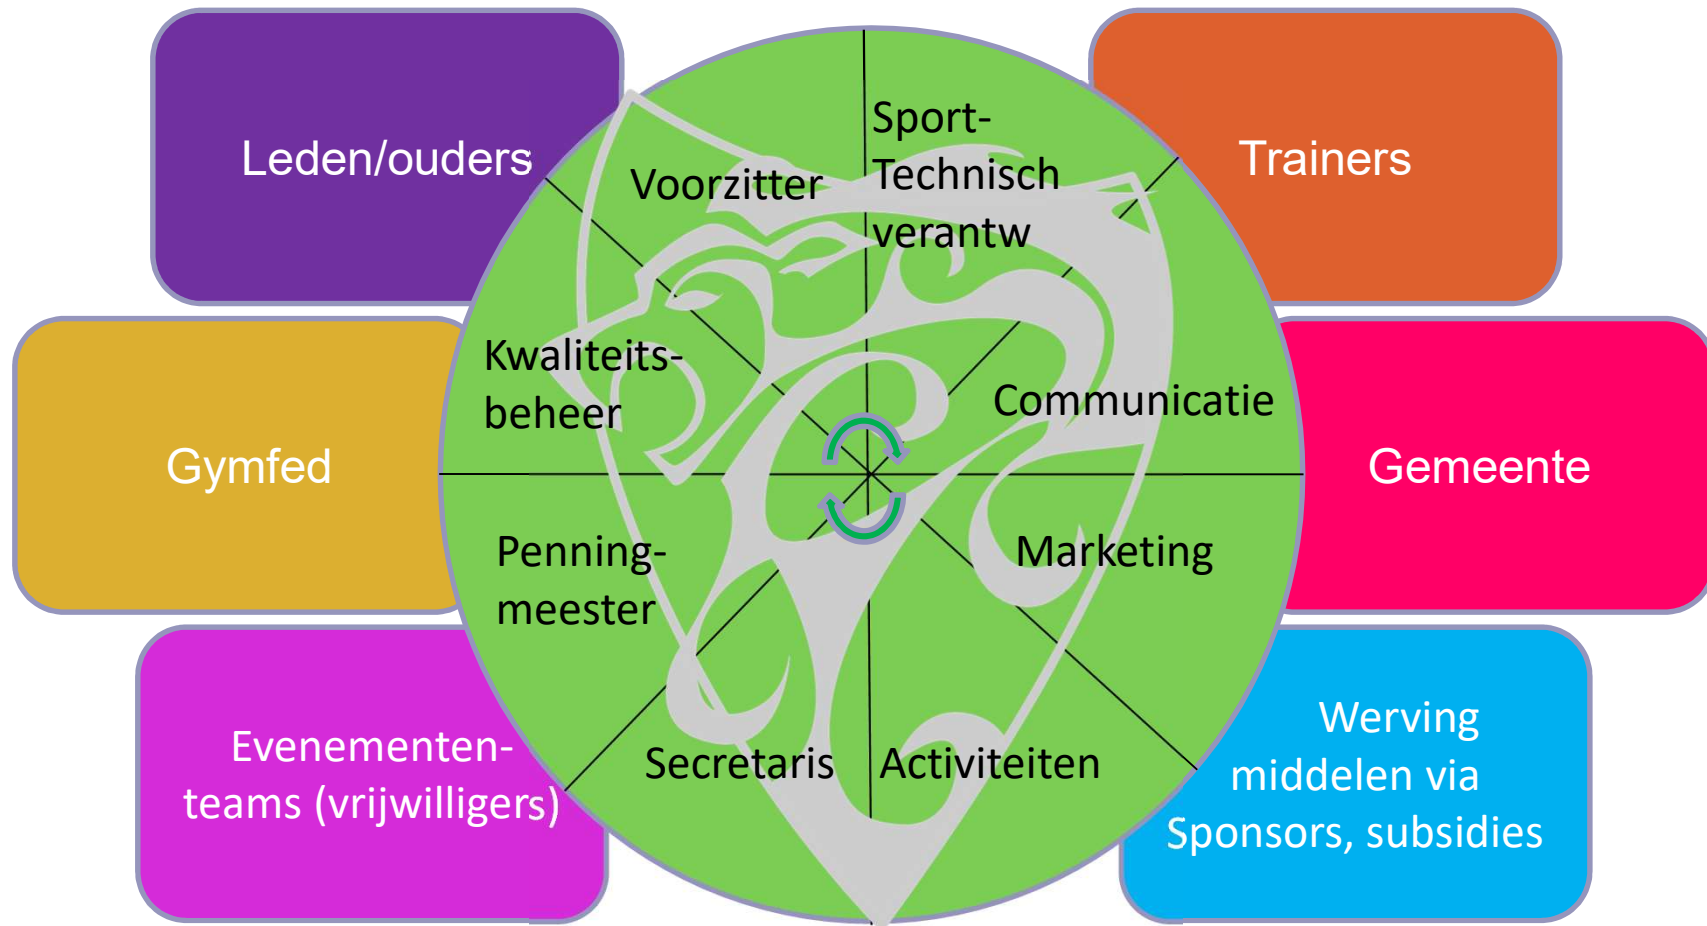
Leden/ouders

Trainers

Voorzitter

Sport-Technisch verantw

Kwaliteitsbeheer

Communicatie

Gymfed

Gemeente

Penningmeester

Marketing

Secretaris

Activiteiten

Evenemententeams (vrijwilligers)

Werving middelen via Sponsors, subsidies